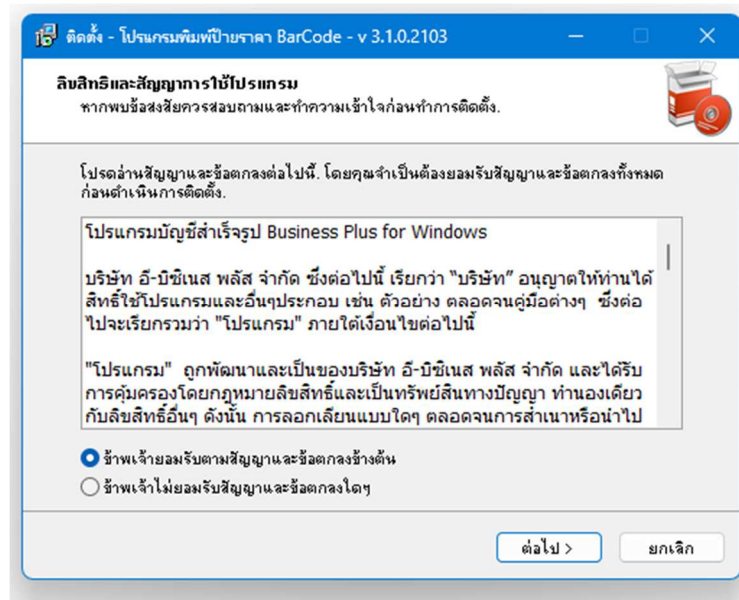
ติดตั้ง - โปรแกรมพิมพ์ป้ายราคา BarCode - v 3.1.0.2103

ลิขสิทธิและสัญญาการใช้โปรแกรม
หากพบข้อสงสัยควรสอบถามและทำความเข้าใจก่อนทำการติดตั้ง.

โปรดอ่านสัญญาและข้อตกลงต่อไปนี้. โดยคุณจำเป็นต้องยอมรับสัญญาและข้อตกลงทั้งหมดก่อนดำเนินการติดตั้ง.

โปรแกรมบัญชีสำเร็จรูป Business Plus for Windows

บริษัท อี-บิซิเนส พลัส จำกัด ซึ่งต่อไปนี้ เรียกว่า "บริษัท" อนุญาตให้ท่านได้สิทธิ์ใช้โปรแกรมและอื่นๆประกอบ เช่น ตัวอย่าง ตลอดจนคู่มือต่างๆ ซึ่งต่อไปจะเรียกรวมว่า "โปรแกรม" ภายใต้เงื่อนไขต่อไปนี้

"โปรแกรม" ถูกพัฒนาและเป็นของบริษัท อี-บิซิเนส พลัส จำกัด และได้รับการคุ้มครองโดยกฎหมายลิขสิทธิ์และเป็นทรัพย์สินทางปัญญา ท่านองเดียวกับลิขสิทธิ์อื่นๆ ดังนั้น การลอกเลียนแบบใดๆ ตลอดจนการสำเนาหรือนำไป

ข้าพเจ้ายอมรับตามสัญญาและข้อตกลงข้างต้น
ข้าพเจ้าไม่ยอมรับสัญญาและข้อตกลงใดๆ

ต่อไป >
ยกเลิก